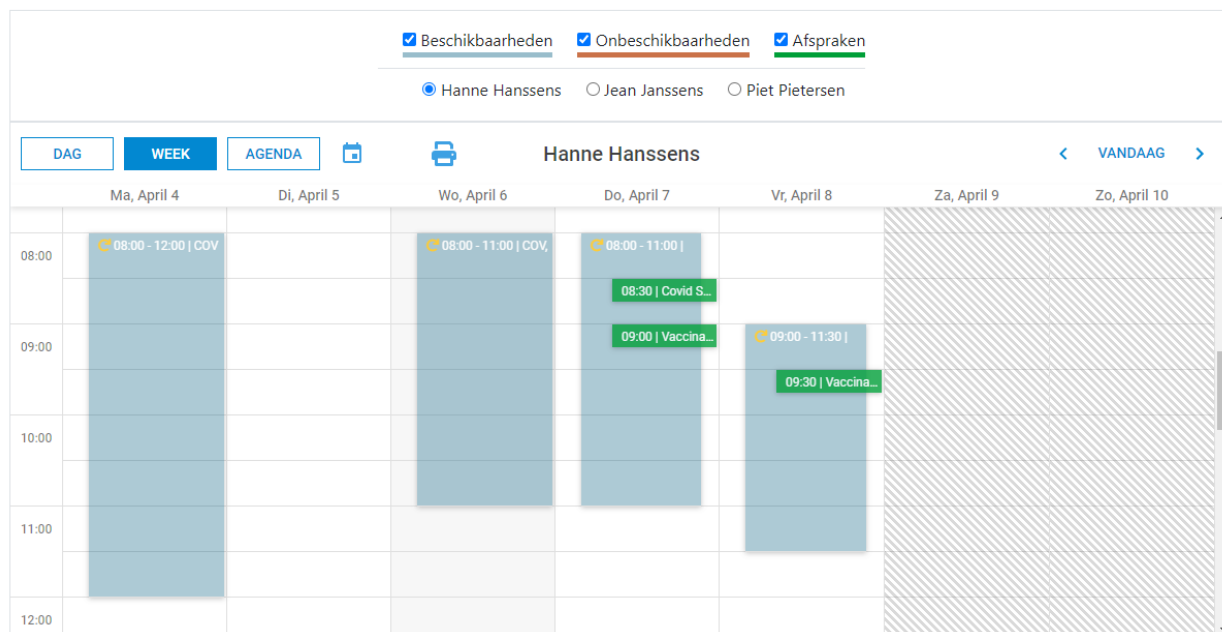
Beschikbaarheden Onbeschikbaarheden Afspraken

Hanne Hanssens Jean Janssens Piet Pietersen

DAG WEEK AGENDA

Hanne Hanssens

VANDAAG

| | Ma, April 4 | Di, April 5 | Wo, April 6 | Do, April 7 | Vr, April 8 | Za, April 9 | Zo, April 10 |
|---|---|---|---|---|---|---|---|
| 08:00 | 08:00 - 12:00 \| COV | | 08:00 - 11:00 \| COV, | 08:00 - 11:00 \| | | | |
| | | | | 08:30 \| Covid S... | | | |
| 09:00 | | | | 09:00 \| Vaccina... | 09:00 - 11:30 \| | | |
| | | | | | 09:30 \| Vaccina... | | |
| 10:00 | | | | | | | |
| 11:00 | | | | | | | |
| 12:00 | | | | | | | |